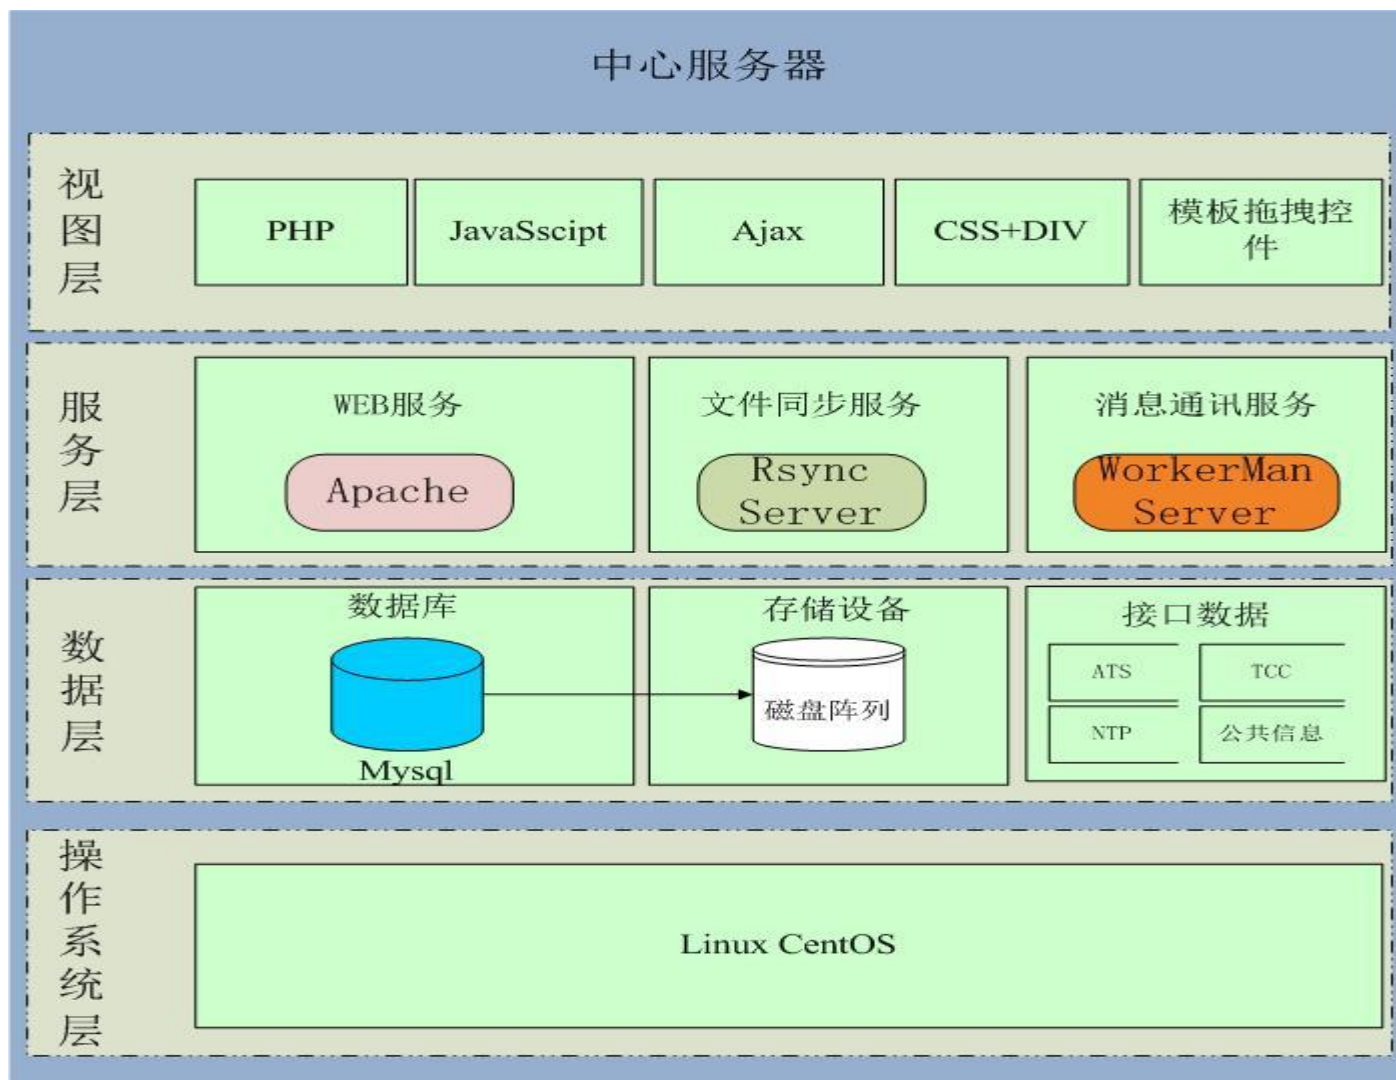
中心服务器

视图层

PHP

JavaSscipt

Ajax

CSS+DIV

模板拖拽控件

服务层

WEB服务

Apache

文件同步服务

Rsync Server

消息通讯服务

WorkerMan Server

数据层

数据库

Mysql

存储设备

磁盘阵列

接口数据

| ATS | TCC |
|---|---|
| NTP | 公共信息 |

操作系统层

Linux CentOS